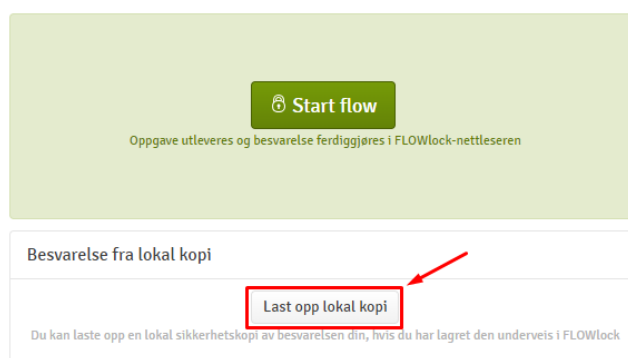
Start flow

Oppgave utleveres og besvarelse ferdiggjøres i FLOWlock-nettleseren

Besvarelse fra lokal kopi

Last opp lokal kopi

Du kan laste opp en lokal sikkerhetskopi av besvarelsen din, hvis du har lagret den underveis i FLOWlock